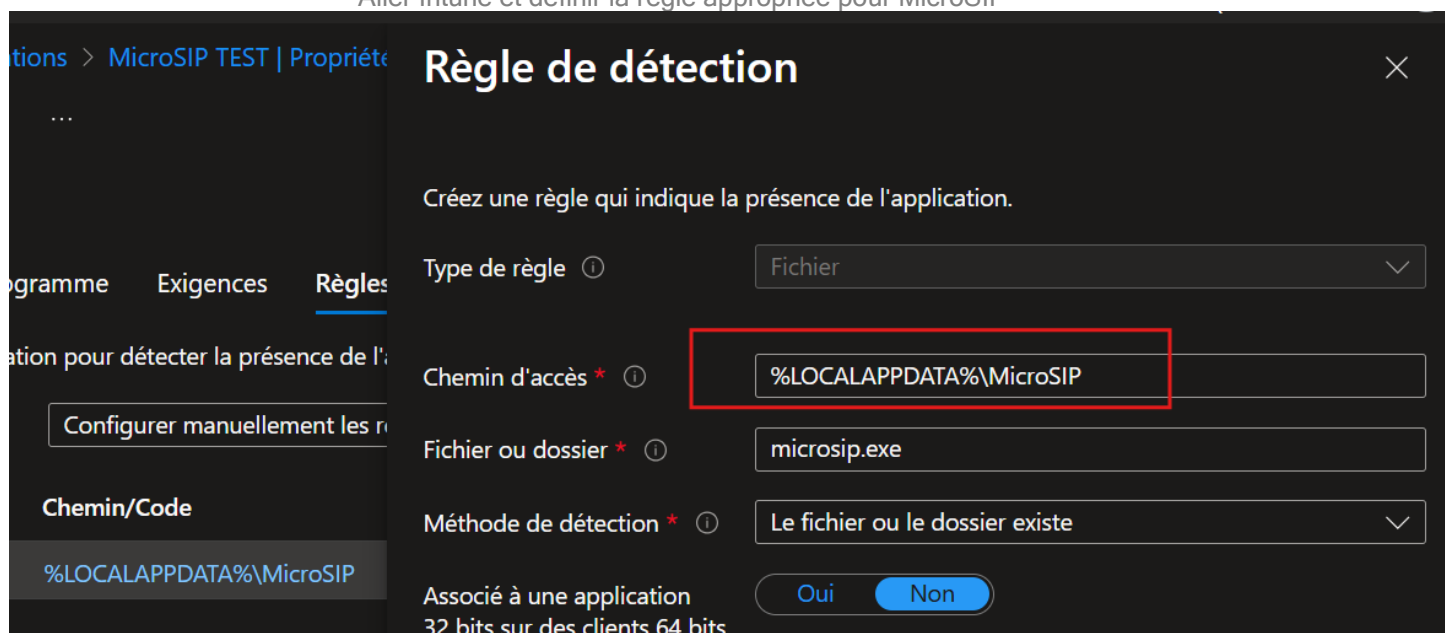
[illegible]

tions > MicroSIP TEST | Propriéte

...

ogramme Exigences Règles

ation pour détecter la présence de l'a

Configurer manuellement les r

Chemin/Code

%LOCALAPPDATA%\MicroSIP

Règle de détection

×

Créez une règle qui indique la présence de l'application.

Type de règle ⓘ Fichier

Chemin d'accès * ⓘ %LOCALAPPDATA%\MicroSIP

Fichier ou dossier * ⓘ microsip.exe

Méthode de détection * ⓘ Le fichier ou le dossier existe

Associé à une application 32 bits sur des clients 64 bits

Oui Non